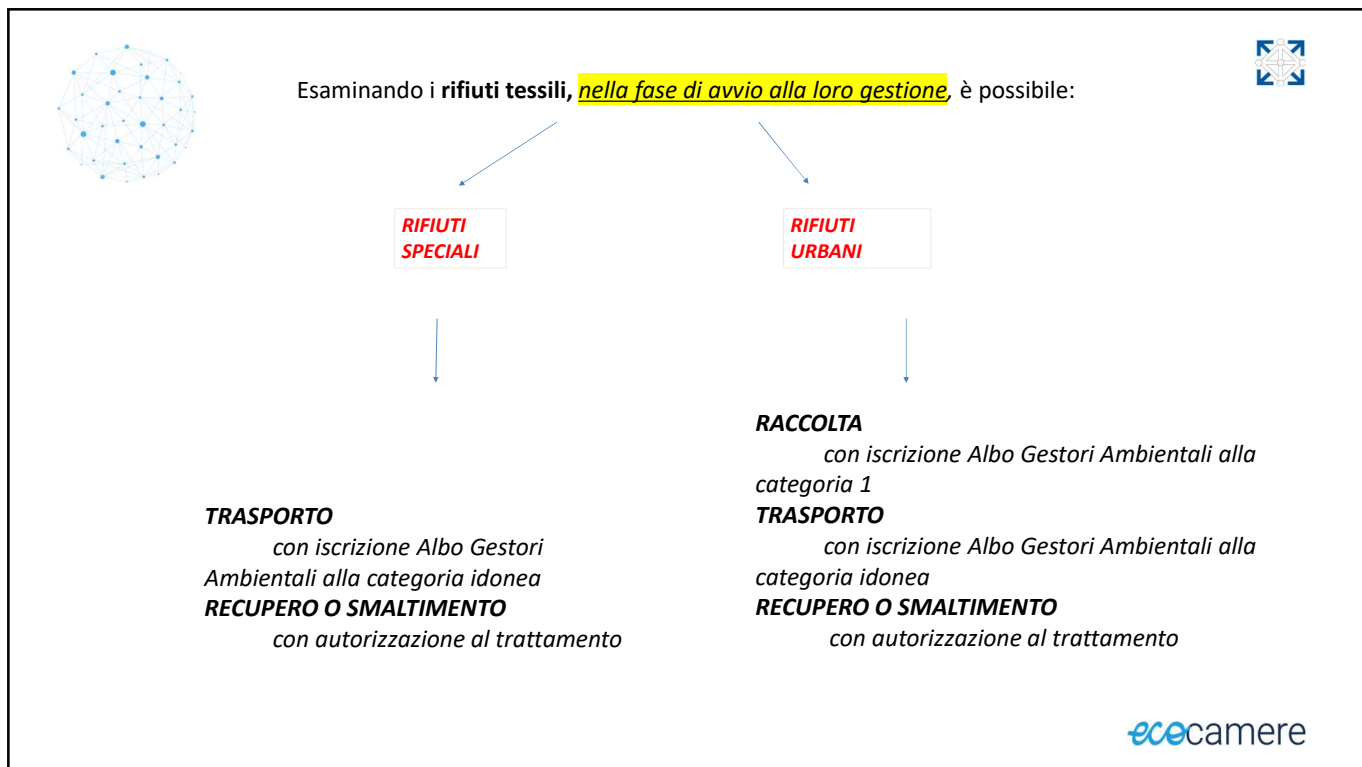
Esaminando i **rifiuti tessili,** *nella fase di avvio alla loro gestione,* è possibile:

RIFIUTI SPECIALI

RIFIUTI URBANI

TRASPORTO
con iscrizione Albo Gestori Ambientali alla categoria idonea
RECUPERO O SMALTIMENTO
con autorizzazione al trattamento

RACCOLTA
con iscrizione Albo Gestori Ambientali alla categoria 1
TRASPORTO
con iscrizione Albo Gestori Ambientali alla categoria idonea
RECUPERO O SMALTIMENTO
con autorizzazione al trattamento

ecocamere